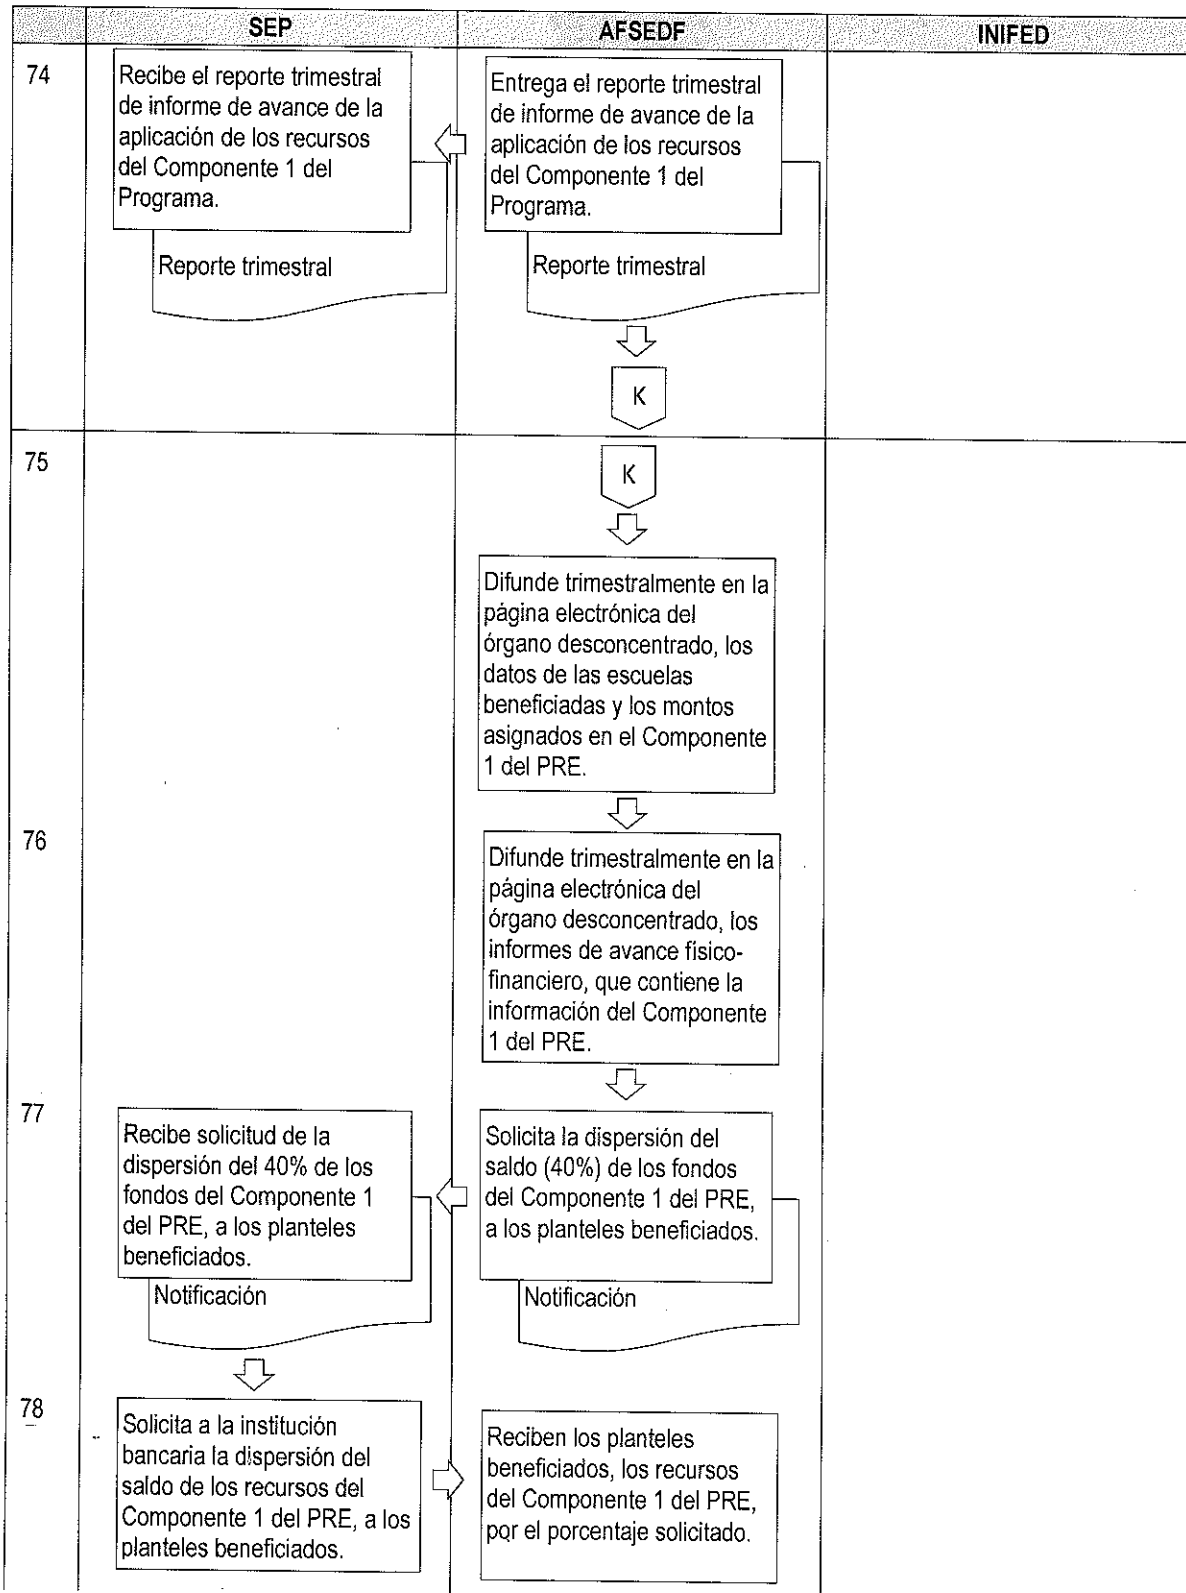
| | SEP | AFSEDF | INIFED |
|---|---|---|---|
| 74 | Recibe el reporte trimestral de informe de avance de la aplicación de los recursos del Componente 1 del Programa. Reporte trimestral | Entrega el reporte trimestral de informe de avance de la aplicación de los recursos del Componente 1 del Programa. Reporte trimestral K | |
| 75 | | K Difunde trimestralmente en la página electrónica del órgano desconcentrado, los datos de las escuelas beneficiadas y los montos asignados en el Componente 1 del PRE. | |
| 76 | | Difunde trimestralmente en la página electrónica del órgano desconcentrado, los informes de avance físico-financiero, que contiene la información del Componente 1 del PRE. | |
| 77 | Recibe solicitud de la dispersión del 40% de los fondos del Componente 1 del PRE, a los planteles beneficiados. Notificación | Solicita la dispersión del saldo (40%) de los fondos del Componente 1 del PRE, a los planteles beneficiados. Notificación | |
| 78 | Solicita a la institución bancaria la dispersión del saldo de los recursos del Componente 1 del PRE, a los planteles beneficiados. | Reciben los planteles beneficiados, los recursos del Componente 1 del PRE, por el porcentaje solicitado. | |